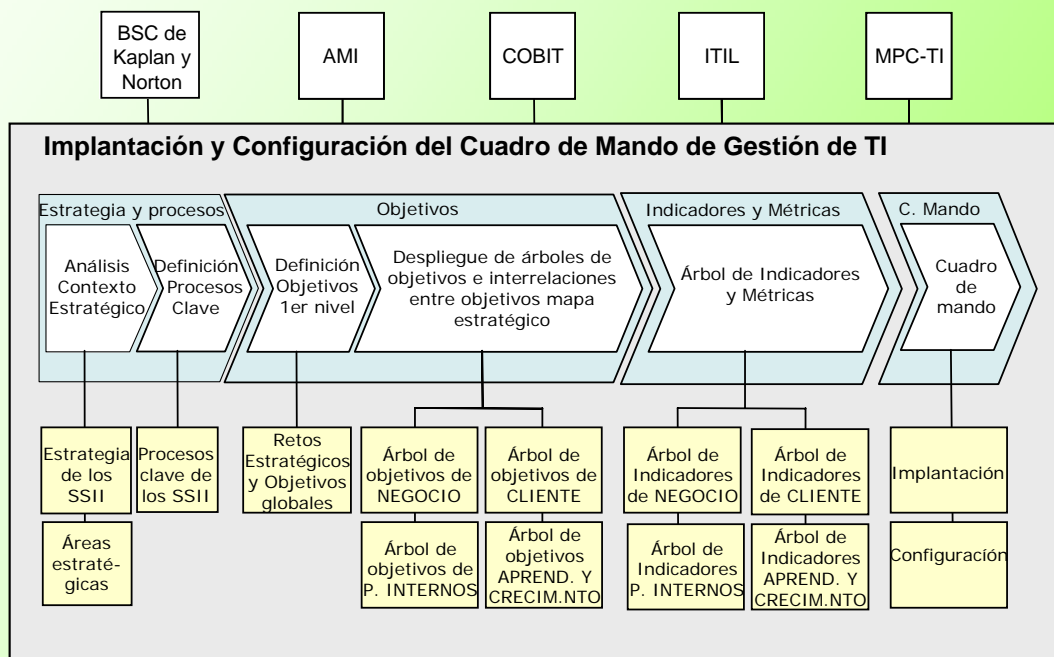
BSC de Kaplan y Norton

AMI

COBIT

ITIL

MPC-TI

Implantación y Configuración del Cuadro de Mando de Gestión de TI

Estrategia y procesos

Análisis Contexto Estratégico

Definición Procesos Clave

Objetivos

Definición Objetivos 1er nivel

Despliegue de árboles de objetivos e interrelaciones entre objetivos mapa estratégico

Indicadores y Métricas

Árbol de Indicadores y Métricas

C. Mando

Cuadro de mando

Estrategia de los SSII

Áreas estraté-gicas

Procesos clave de los SSII

Retos Estratégicos y Objetivos globales

Árbol de objetivos de NEGOCIO

Árbol de objetivos de P. INTERNOS

Árbol de objetivos de CLIENTE

Árbol de objetivos APREND. Y CRECIM.NTO

Árbol de Indicadores de NEGOCIO

Árbol de Indicadores P. INTERNOS

Árbol de Indicadores de CLIENTE

Árbol de Indicadores APREND. Y CRECIM.NTO

Implantación

Configuración